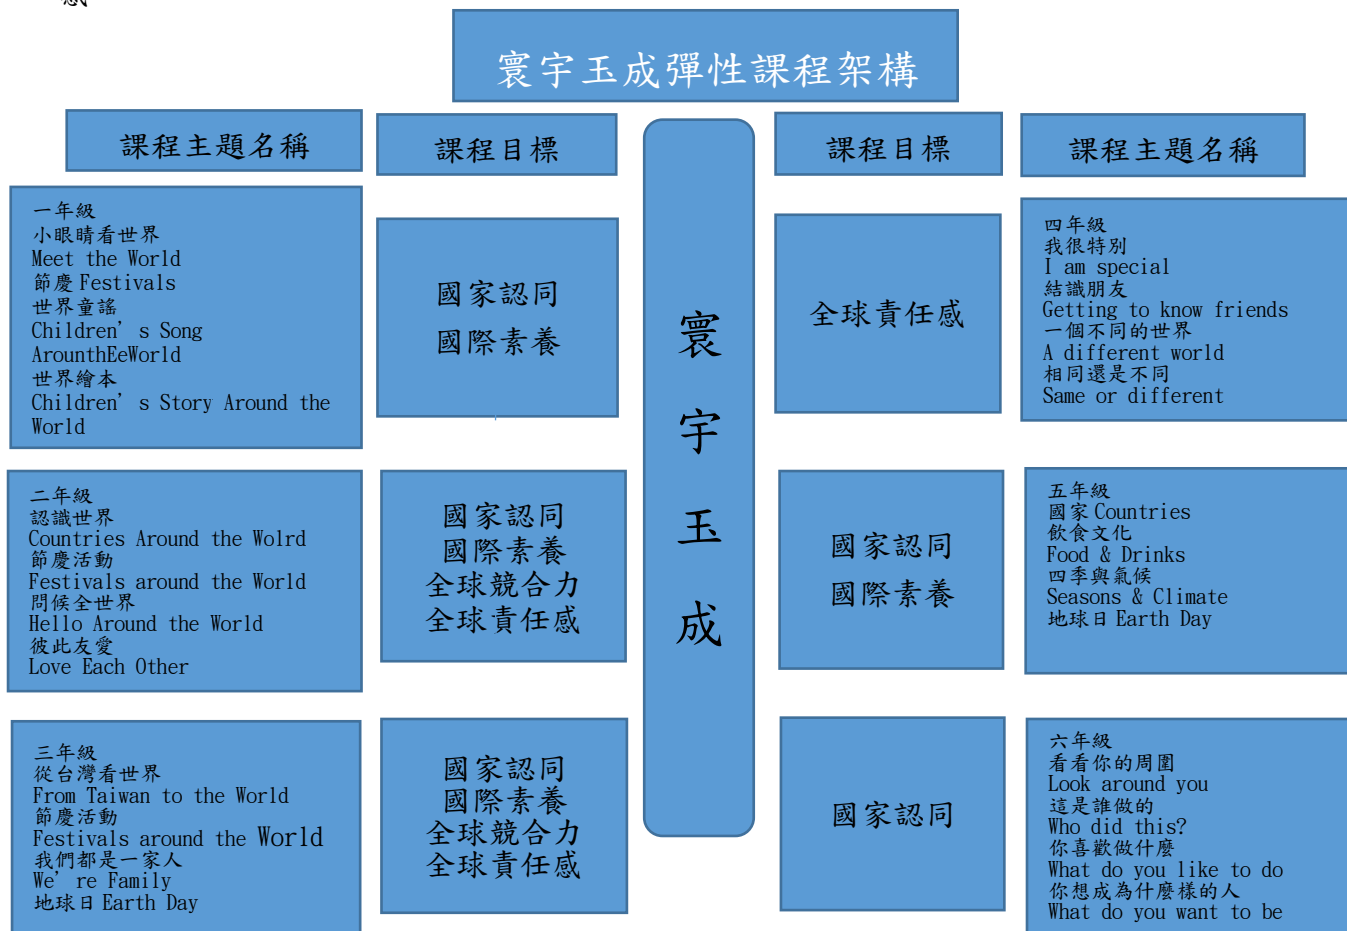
寰宇玉成彈性課程架構

課程主題名稱

課程目標

寰
宇
玉
成

課程目標

課程主題名稱

一年級
小眼睛看世界
Meet the World
節慶 Festivals
世界童謠
Children' s Song
ArounthEeWorld
世界繪本
Children' s Story Around the World

國家認同
國際素養

全球責任感

四年級
我很特別
I am special
結識朋友
Getting to know friends
一個不同的世界
A different world
相同還是不同
Same or different

二年級
認識世界
Countries Around the Wolrd
節慶活動
Festivals around the World
問候全世界
Hello Around the World
彼此友愛
Love Each Other

國家認同
國際素養
全球競合力
全球責任感

國家認同
國際素養

五年級
國家 Countries
飲食文化
Food & Drinks
四季與氣候
Seasons & Climate
地球日 Earth Day

三年級
從台灣看世界
From Taiwan to the World
節慶活動
Festivals around the World
我們都是一家人
We' re Family
地球日 Earth Day

國家認同
國際素養
全球競合力
全球責任感

國家認同

六年級
看看你的周圍
Look around you
這是誰做的
Who did this?
你喜歡做什麼
What do you like to do
你想成為什麼樣的人
What do you want to be